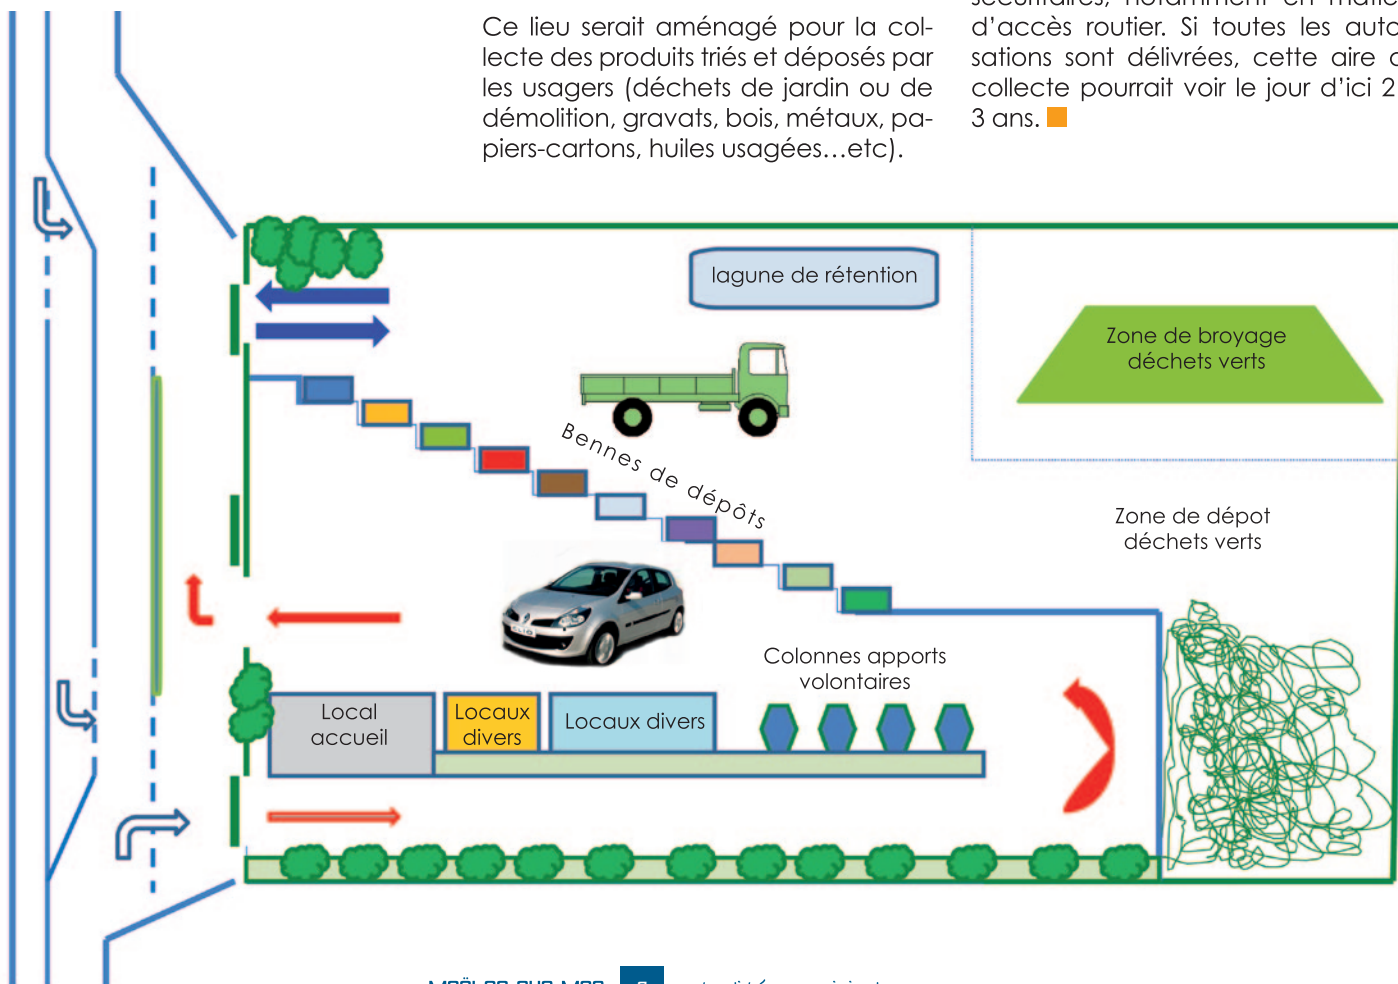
Ce lieu serait aménagé pour la collecte des produits triés et déposés par les usagers (déchets de jardin ou de démolition, gravats, bois, métaux, papiers-cartons, huiles usagées…etc).

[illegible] d'accès routier. Si toutes les auto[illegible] sations sont délivrées, cette aire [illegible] collecte pourrait voir le jour d'ici 2 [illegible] 3 ans.

lagune de rétention

Zone de broyage déchets verts

Bennes de dépôts

Zone de dépot déchets verts

Colonnes apports volontaires

Local accueil

Locaux divers

Locaux divers

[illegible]